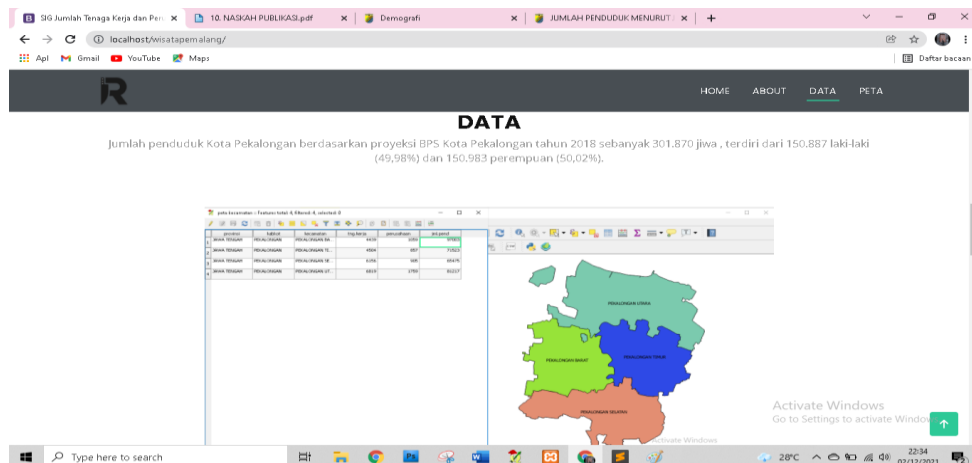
SIG Jumlah Tenaga Kerja dan Per ×
10. NASKAH PUBLIKASI.pdf ×
Demografi ×
JUMLAH PENDUDUK MENURUT ×
+

localhost/wisatapemalang/

Apl Gmail YouTube Maps
Daftar bacaan

R

HOME ABOUT DATA PETA

DATA

Jumlah penduduk Kota Pekalongan berdasarkan proyeksi BPS Kota Pekalongan tahun 2018 sebanyak 301.870 jiwa , terdiri dari 150.887 laki-laki (49,98%) dan 150.983 perempuan (50,02%).

peta kecamatan — Features total: 4, filtered: 4, selected: 0

| | provinsi | kabkot | kecamatan | tng kerja | pengangguran | jml pend |
|---|---|---|---|---|---|---|
| 1 | JAWA TENGAH | PEKALONGAN | PEKALONGAN BA... | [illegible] | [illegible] | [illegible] |
| 2 | JAWA TENGAH | PEKALONGAN | PEKALONGAN TI... | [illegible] | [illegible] | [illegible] |
| 3 | JAWA TENGAH | PEKALONGAN | PEKALONGAN SE... | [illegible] | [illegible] | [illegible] |
| 4 | JAWA TENGAH | PEKALONGAN | PEKALONGAN UT... | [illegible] | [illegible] | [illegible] |

PEKALONGAN UTARA
PEKALONGAN BARAT
PEKALONGAN TIMUR
PEKALONGAN SELATAN

Activate Windows
Go to Settings to activate Windows.

Activate Windows

Type here to search
28°C
22:34
02/12/2021